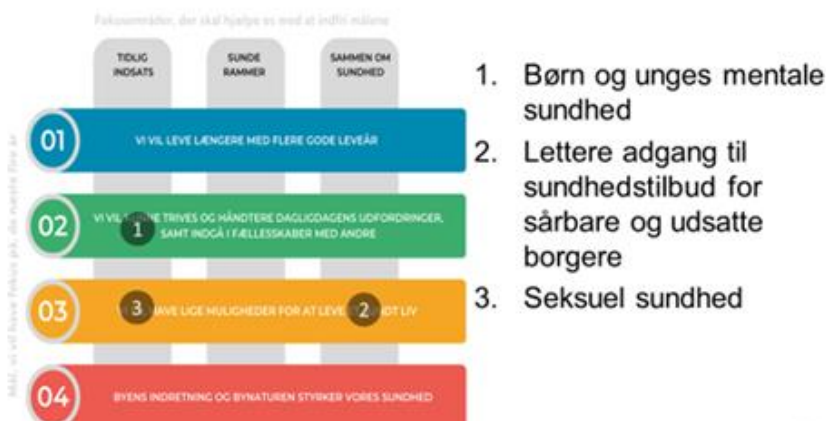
Fokusområder, der skal hjælpe os med at indfri målene

TIDLIG INDSATS

SUNDE RAMMER

SAMMEN OM SUNDHED

Mål, vi vil have fokus på, de næste fire år

01 VI VIL LEVE LÆNGERE MED FLERE GODE LEVEÅR

02 VI VIL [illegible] TRIVES OG HÅNDTERE DAGLIGDAGENS UDFORDRINGER, SAMT INDGÅ I FÆLLESSKABER MED ANDRE

1

03 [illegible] HAVE LIGE MULIGHEDER FOR AT LEVE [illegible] LIV

3

2

04 BYENS INDRETNING OG BYNATUREN STYRKER VORES SUNDHED

1. Børn og unges mentale sundhed
2. Lettere adgang til sundhedstilbud for sårbare og udsatte borgere
3. Seksuel sundhed